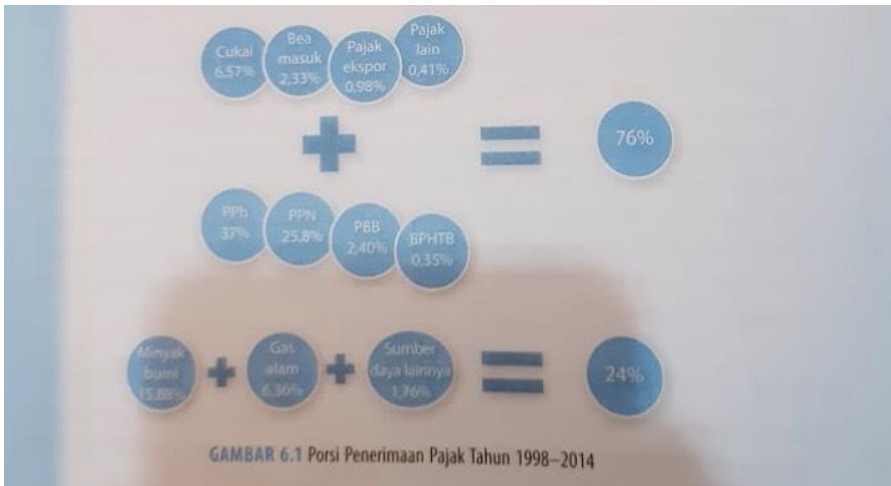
Cukai 6,57%

Bea masuk 2,33%

Pajak ekspor 0,98%

Pajak lain 0,41%

76%

PPh 37%

PPN 25,8%

PBB 2,40%

BPHTB 0,35%

Minyak bumi 15,88%

Gas alam 6,36%

Sumber daya lainnya 1,76%

24%

GAMBAR 6.1 Porsi Penerimaan Pajak Tahun 1998–2014